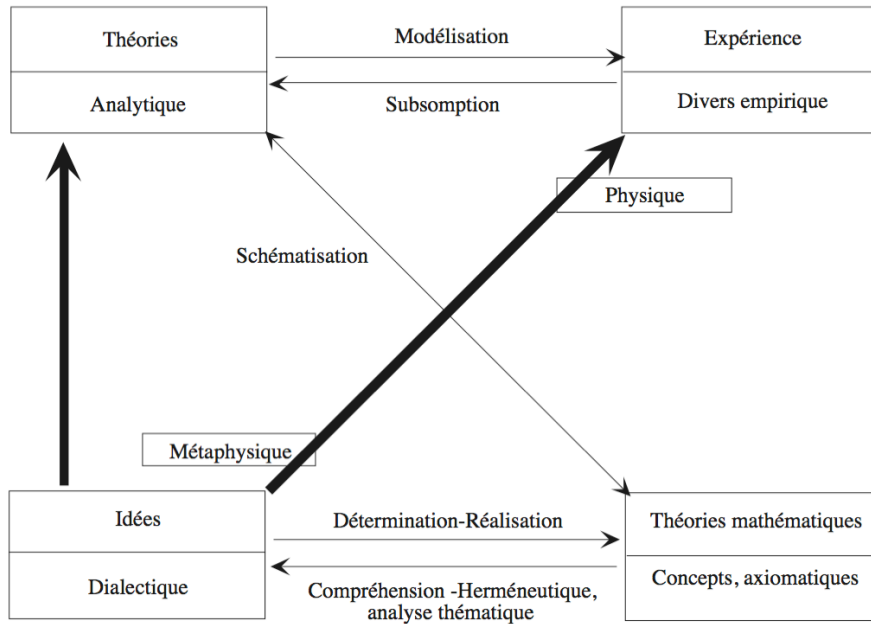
Théories

Analytique

Modélisation

Subsomption

Expérience

Divers empirique

Physique

Schématisation

Métaphysique

Idées

Dialectique

Détermination-Réalisation

Compréhension -Herméneutique, analyse thématique

Théories mathématiques

Concepts, axiomatiques